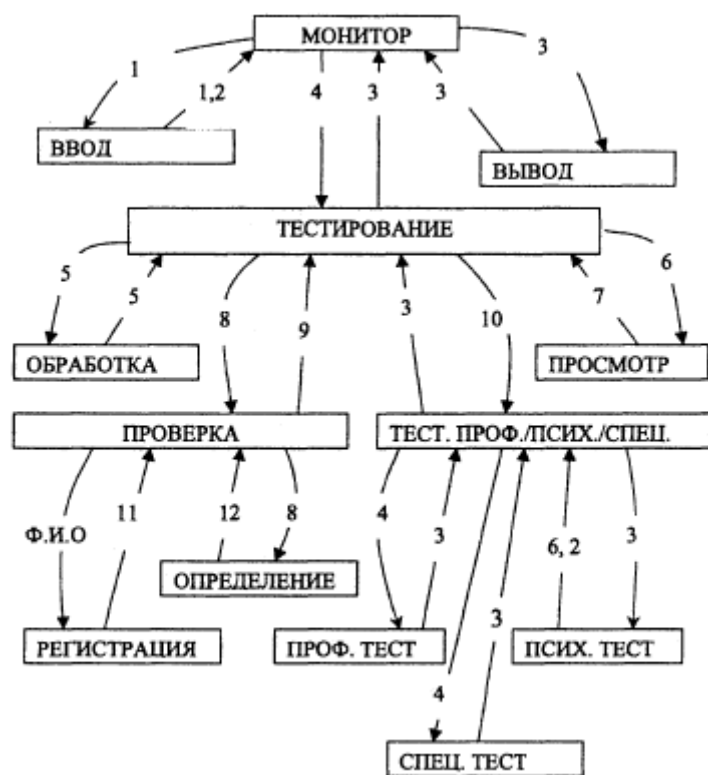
МОНИТОР

1

1,2

4

3

3

3

ВВОД

ВЫВОД

ТЕСТИРОВАНИЕ

5

5

8

9

3

10

7

6

ОБРАБОТКА

ПРОСМОТР

ПРОВЕРКА

ТЕСТ. ПРОФ./ПСИХ./СПЕЦ.

Ф.И.О

11

12

8

4

3

6, 2

3

ОПРЕДЕЛЕНИЕ

3

РЕГИСТРАЦИЯ

ПРОФ. ТЕСТ

ПСИХ. ТЕСТ

4

СПЕЦ. ТЕСТ